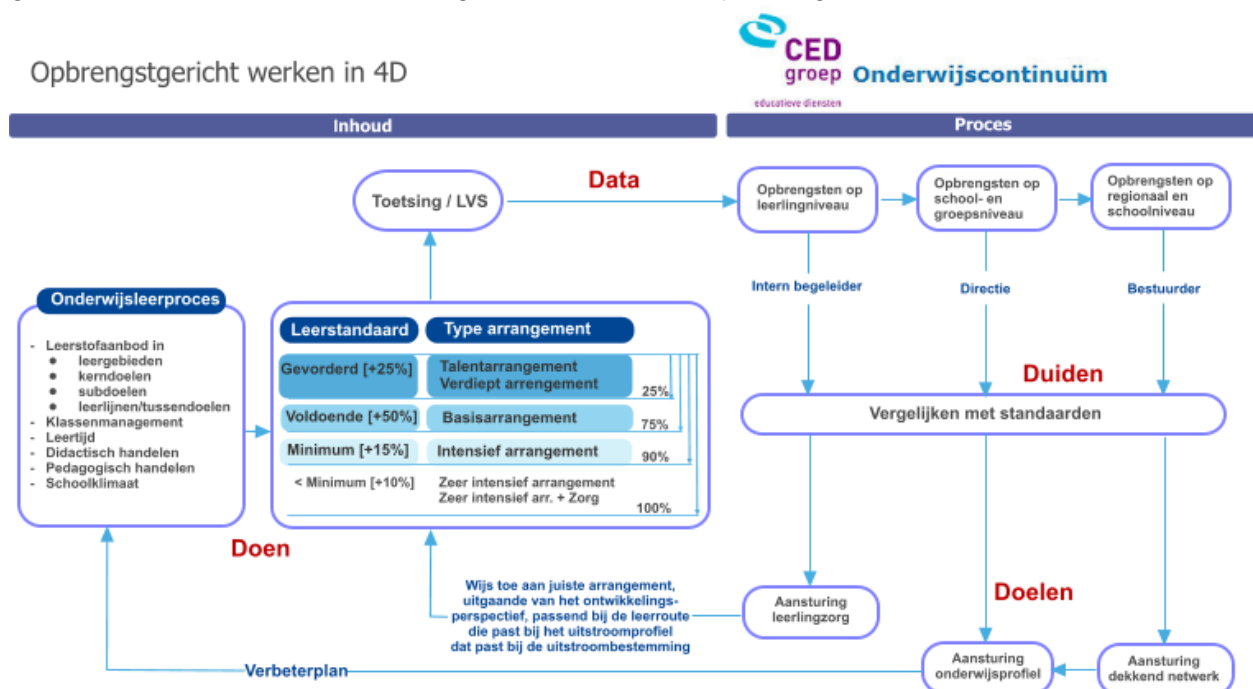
Opbrengstgericht werken in 4D

CED groep educatieve diensten

Onderwijscontinuüm

Inhoud

Proces

Toetsing / LVS

Data

Opbrengsten op leerlingniveau

Opbrengsten op school- en groepsniveau

Opbrengsten op regionaal en schoolniveau

Intern begeleider

Directie

Bestuurder

Onderwijsleerproces

- Leerstofaanbod in
- leergebieden
- kerndoelen
- subdoelen
- leerlijnen/tussendoelen
- Klassenmanagement
- Leertijd
- Didactisch handelen
- Pedagogisch handelen
- Schoolklimaat

Leerstandaard

Type arrangement

Gevorderd [+25%]

Talentarrangement
Verdiept arrangement

25%

Voldoende [+50%]

Basisarrangement

75%

Minimum [+15%]

Intensief arrangement

90%

< Minimum [+10%]

Zeer intensief arrangement
Zeer intensief arr. + Zorg

100%

Duiden

Vergelijken met standaarden

Doen

Wijs toe aan juiste arrangement, uitgaande van het ontwikkelingsperspectief, passend bij de leerroute die past bij het uitstroomprofiel dat past bij de uitstroombestemming

Aansturing leerlingzorg

Doelen

Verbeterplan

Aansturing onderwijsprofiel

Aansturing dekkend netwerk